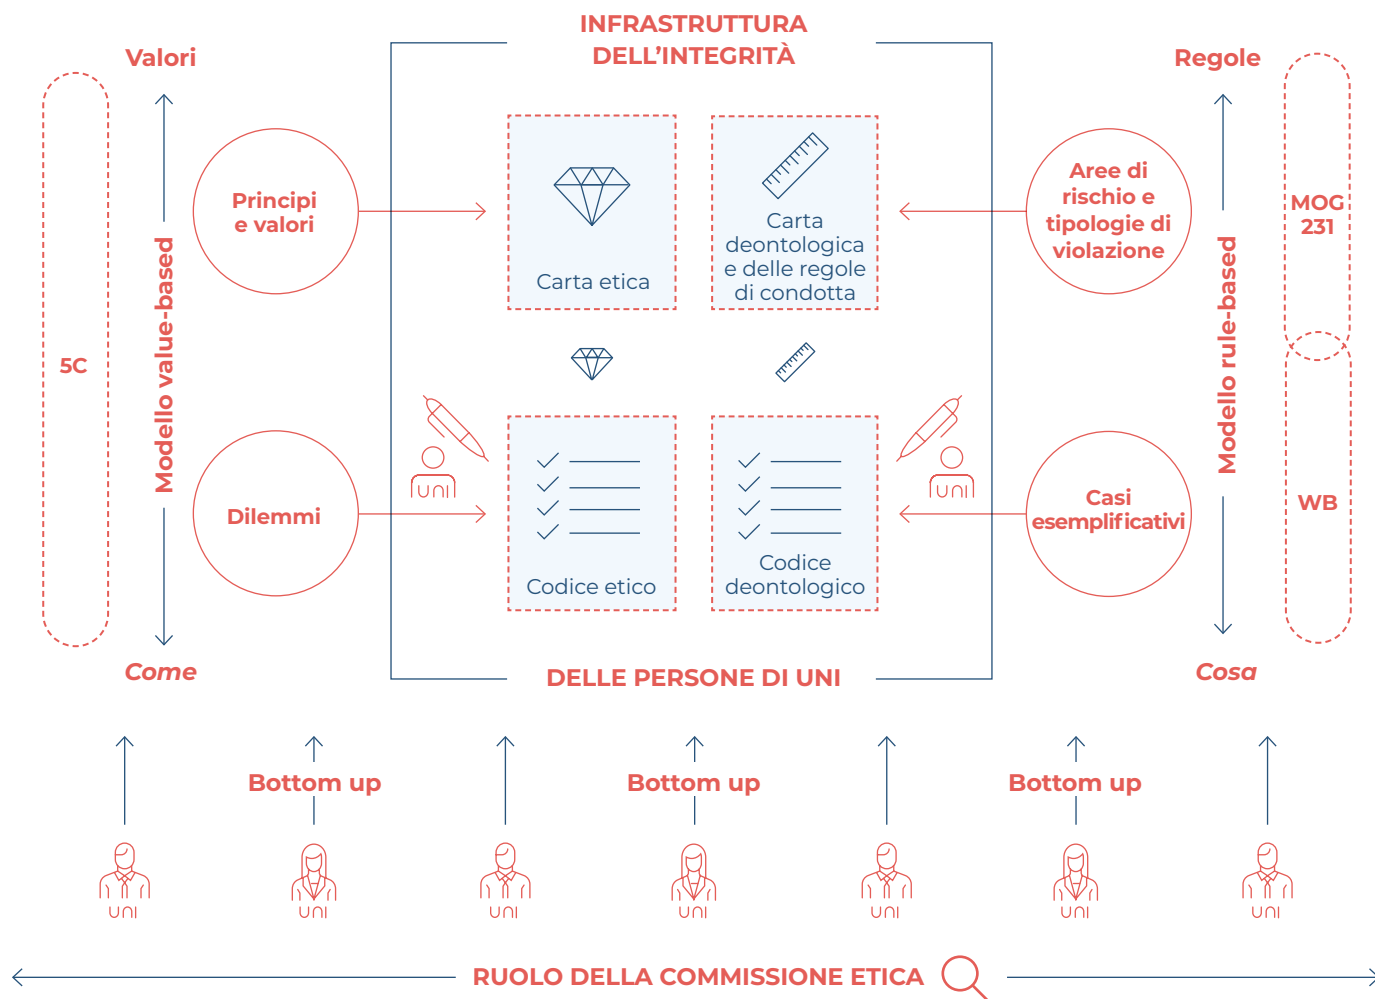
INFRASTRUTTURA DELL'INTEGRITÀ

Valori

Regole

5C

Modello value-based

Principi e valori

Dilemmi

Carta etica

Carta deontologica e delle regole di condotta

Codice etico

Codice deontologico

UNI

UNI

Aree di rischio e tipologie di violazione

Casi esemplificativi

Modello rule-based

MOG 231

WB

Come

DELLE PERSONE DI UNI

Cosa

Bottom up

Bottom up

Bottom up

UNI UNI UNI UNI UNI UNI UNI

RUOLO DELLA COMMISSIONE ETICA